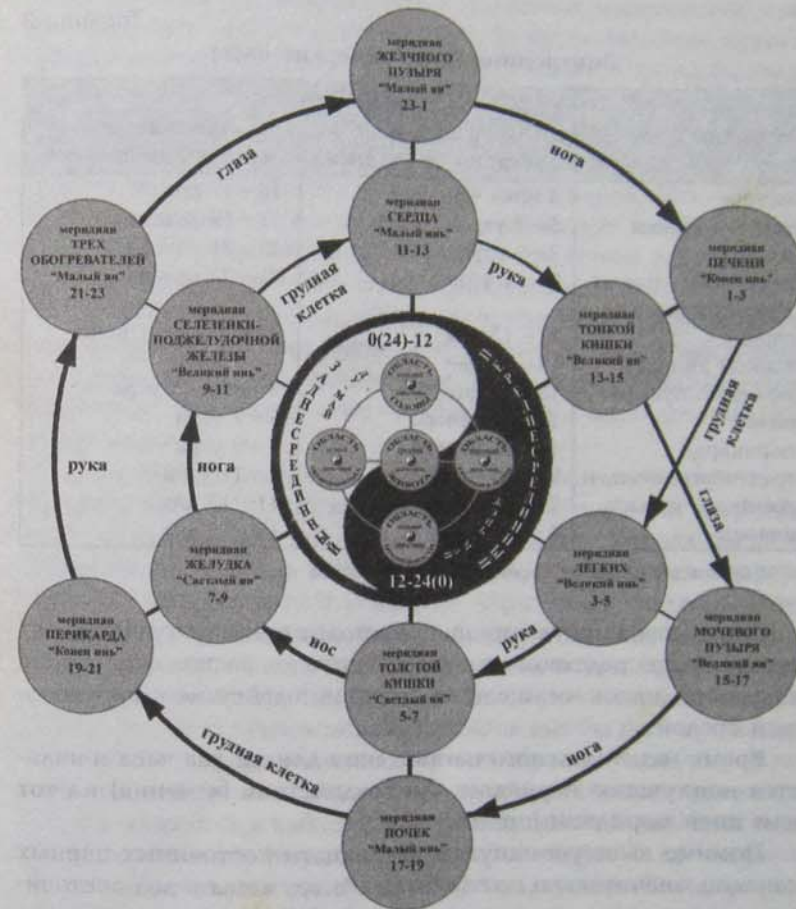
меридиан ЖЕЛЧНОГО ПУЗЫРЯ "Малый ян" 23-1

глаза

нога

меридиан ТРЕХ ОБОГРЕВАТЕЛЕЙ "Малый ян" 21-23

меридиан СЕРДЦА "Малый инь" 11-13

меридиан ПЕЧЕНИ "Конец инь" 1-3

грудная клетка

рука

меридиан СЕЛЕЗЕНКИ-ПОДЖЕЛУДОЧНОЙ ЖЕЛЕЗЫ "Великий инь" 9-11

0(24)-12

меридиан ТОНКОЙ КИШКИ "Великий ян" 13-15

грудная клетка

рука

нога

глаза

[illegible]

меридиан ЖЕЛУДКА "Светлый ян" 7-9

12-24(0)

меридиан ЛЕГКИХ "Великий инь" 3-5

меридиан ПЕРИКАРДА "Конец инь" 19-21

нос

рука

меридиан ТОЛСТОЙ КИШКИ "Светлый ян" 5-7

меридиан МОЧЕВОГО ПУЗЫРЯ "Великий ян" 15-17

грудная клетка

нога

меридиан ПОЧЕК "Малый инь" 17-19